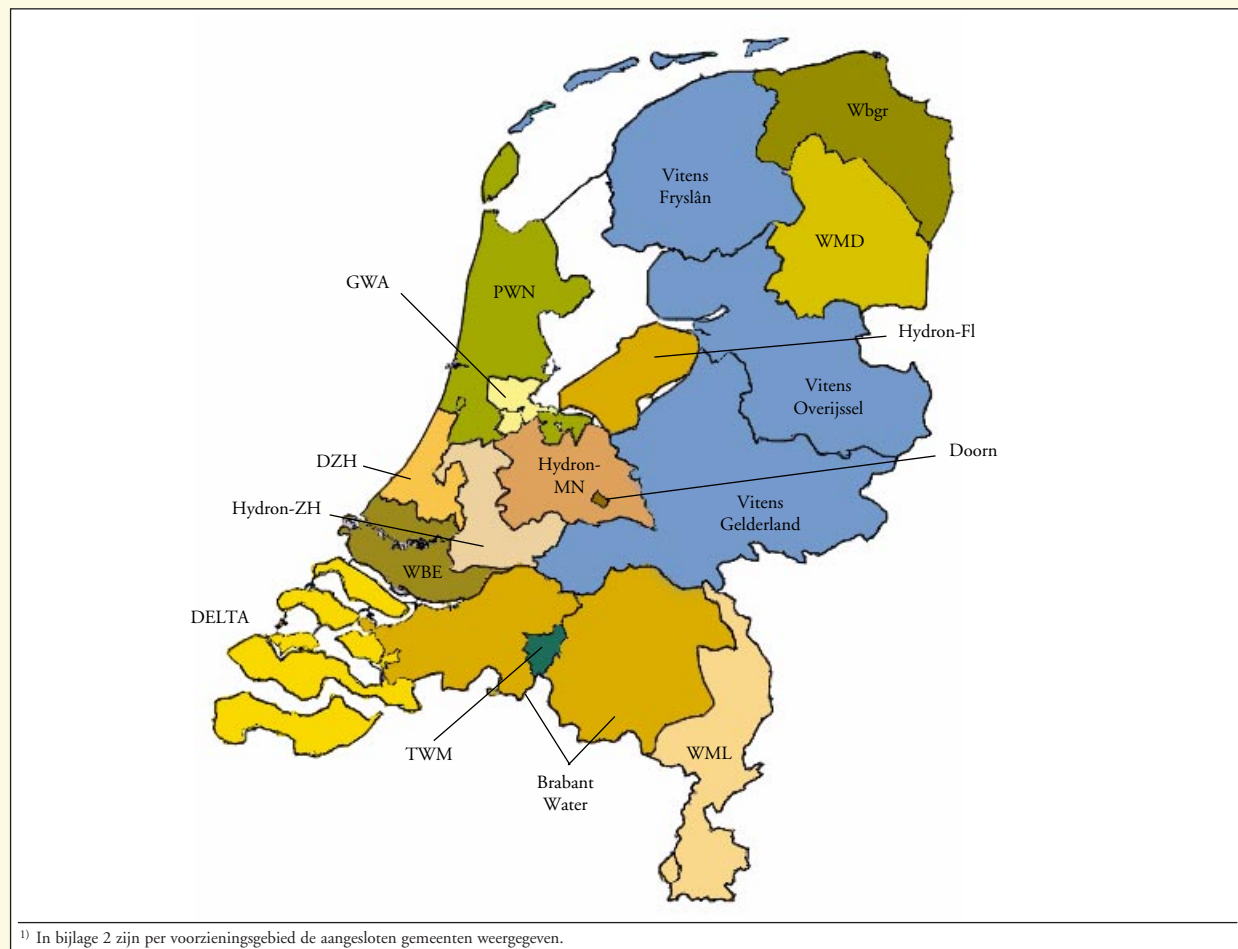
Wbgr

Vitens Fryslân

WMD

GWA

PWN

Hydron-Fl

Vitens Overijssel

DZH

Hydron-MN

Doorn

Hydron-ZH

Vitens Gelderland

WBE

DELTA

TWM

Brabant Water

WML

$^{1)}$ In bijlage 2 zijn per voorzieningsgebied de aangesloten gemeenten weergegeven.